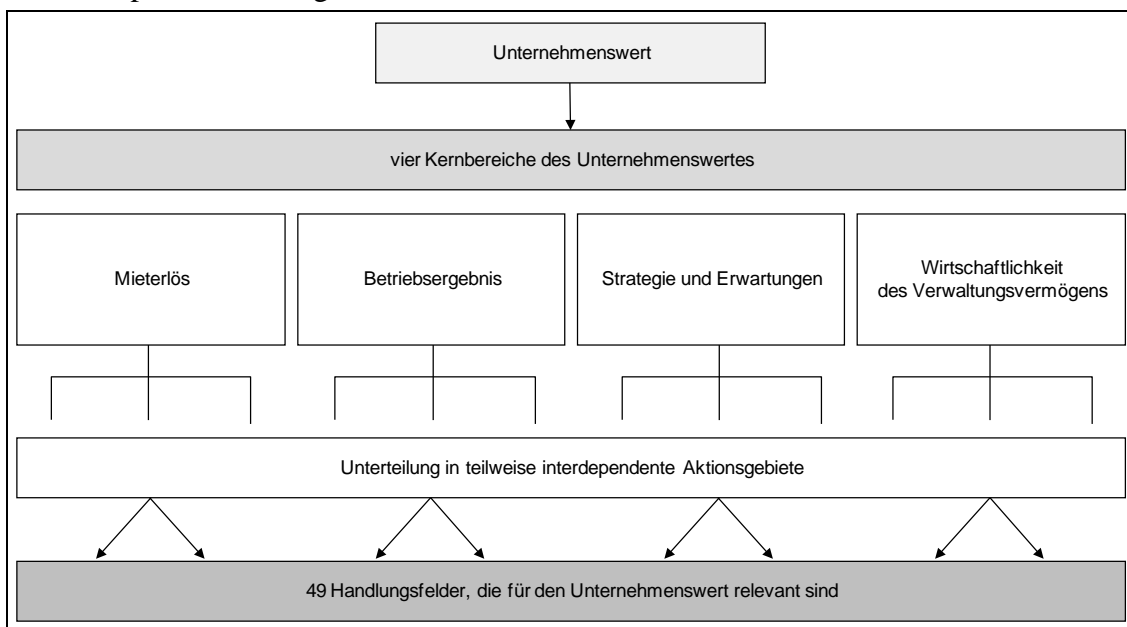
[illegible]

Unternehmenswert

vier Kernbereiche des Unternehmenswertes

Mieterlös

Betriebsergebnis

Strategie und Erwartungen

Wirtschaftlichkeit des Verwaltungsvermögens

Unterteilung in teilweise interdependente Aktionsgebiete

49 Handlungsfelder, die für den Unternehmenswert relevant sind